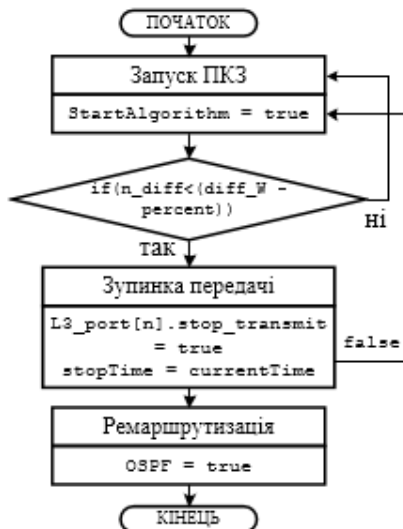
ПОЧАТОК

Запуск ПКЗ

StartAlgorithm = true

if(n_diff<(diff_W - percent))

ні

так

Зупинка передачі

L3_port[n].stop_transmit = true
stopTime = currentTime

false

Ремаршрутизація

OSPF = true

КІНЕЦЬ